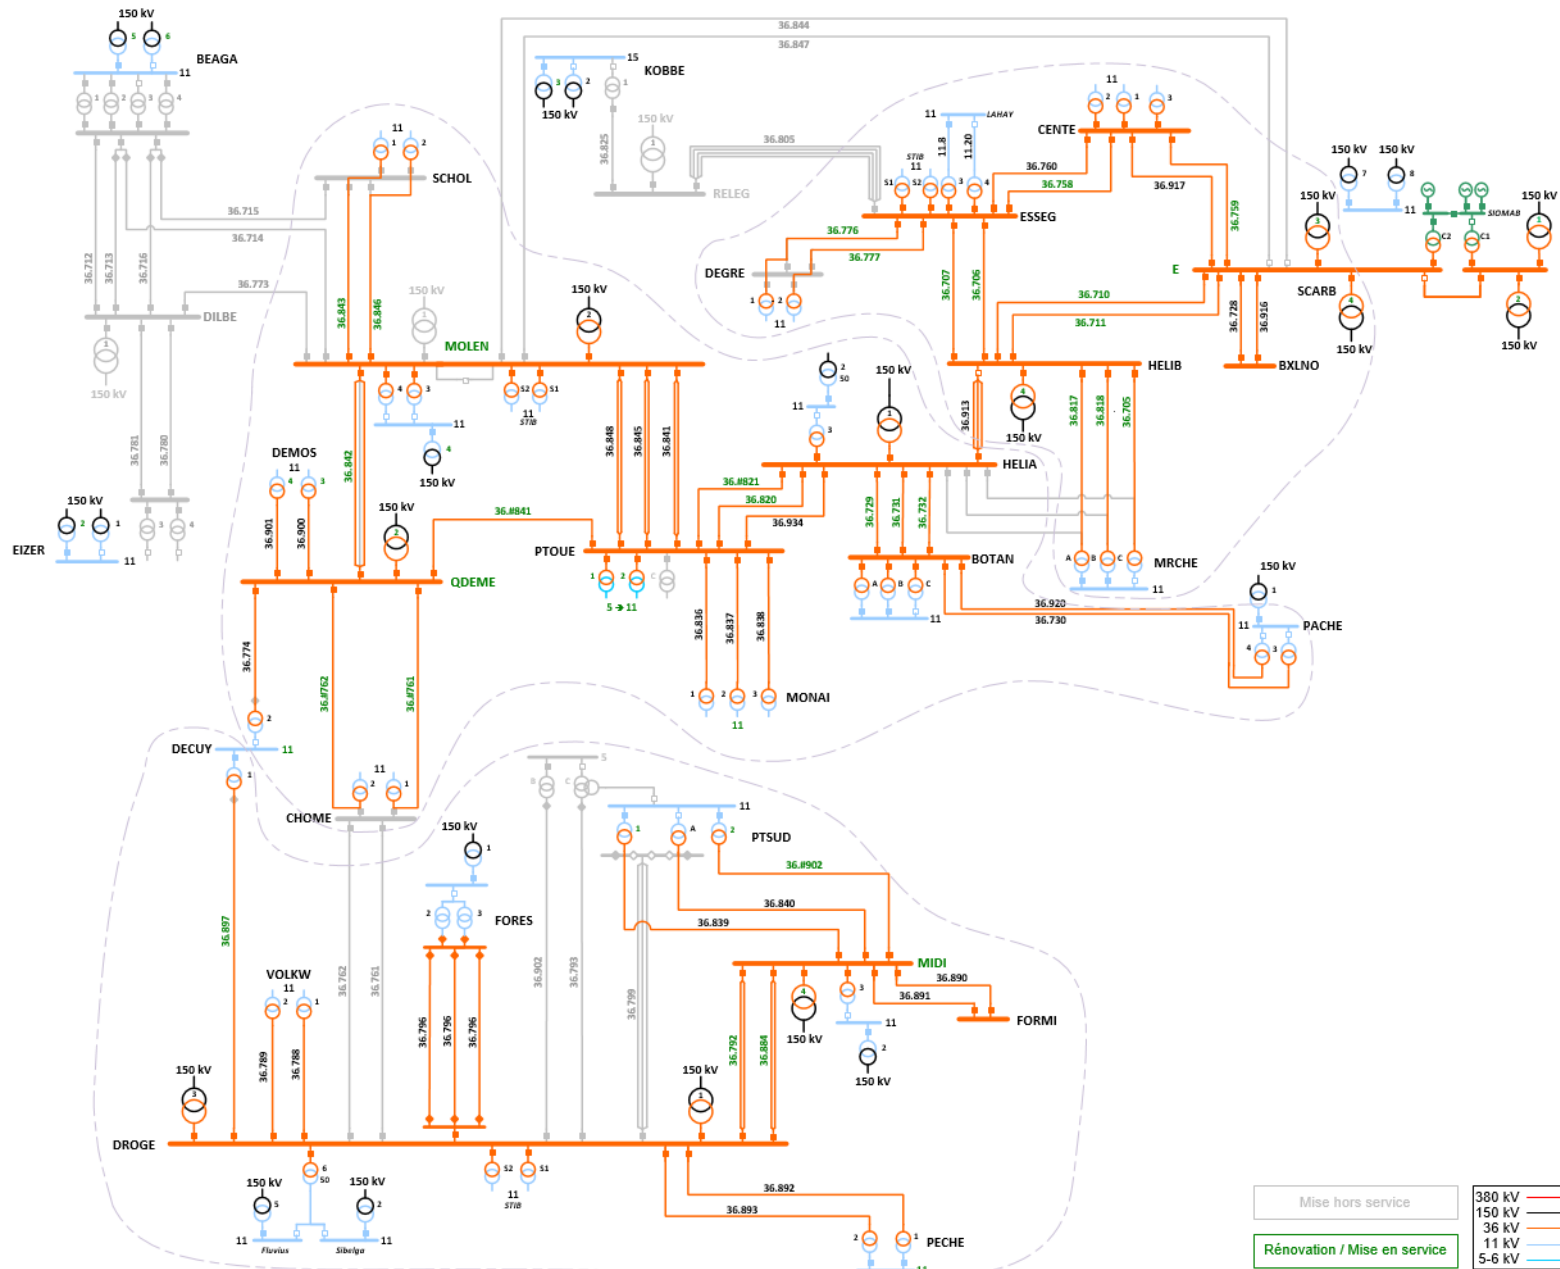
150 kV
5 6
BEAGA
11
1 2 3 4
36.844
36.847
15
KOBBE
3 2 1
150 kV
150 kV
36.825
36.805
RELEG
36.715
36.714
36.712
36.713
36.716
36.773
DILBE
1
150 kV
SCHOL
11
1 2
36.843
36.846
150 kV
MOLEN
150 kV
2
4 3
11
4
150 kV
S2 S1
11
STIB
36.781
36.780
3 4
150 kV
2 1
EIZER
11
DEMOS
11
4 3
36.901
36.900
36.842
150 kV
2
QDEME
36.#841
36.848
36.845
36.841
PTOUE
1 2 C
5 → 11
36.774
36.#762
36.#761
2
DECUY
11
1
11
2 1
CHOME
11
LAHAY
11
STIB
11.8
11.20
S1 S2 1 2 3 4
ESSEG
36.760
36.758
CENTE
11
2 1 3
36.917
36.759
36.776
36.777
DEGRE
1 2
11
36.707
36.706
36.710
36.711
E
SCARB
36.728
36.916
BXLNO
150 kV
150 kV
7 8
11
SIOMAB
150 kV
3
C2 C1
150 kV
1
4
150 kV
2
150 kV
HELIB
4
150 kV
2
50
11
3
150 kV
1
HELIA
36.913
36.817
36.818
36.705
36.#821
36.820
36.934
36.729
36.731
36.732
BOTAN
A B C
11
A B C
MRCHE
11
150 kV
1
11
PACHE
4 3
36.920
36.730
36.836
36.837
36.838
1 2 3
MONAI
11
5
B C
11
1 A 2
PTSUD
36.#902
150 kV
1
2 3
FORES
36.840
36.839
36.902
36.793
36.799
36.762
36.761
36.897
VOLKW
11
2 1
36.789
36.788
36.796
36.796
36.796
MIDI
36.890
36.891
FORMI
4
150 kV
3
11
2
150 kV
36.792
36.884
150 kV
3
150 kV
1
DROGE
6
50
150 kV
5
150 kV
2
11
Fluvius
Sibelga
11
S2 S1
11
STIB
36.892
36.893
2 1
PECHE
Mise hors service
Rénovation / Mise en service
380 kV
150 kV
36 kV
11 kV
5-6 kV